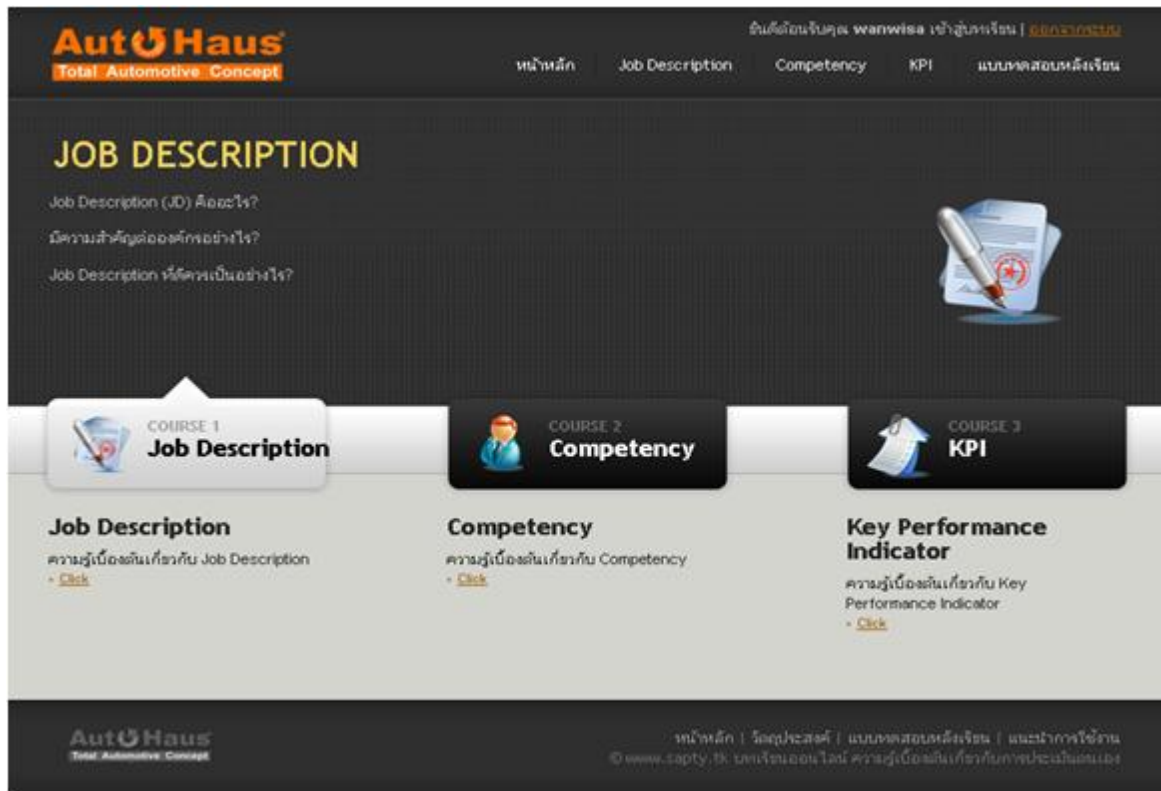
AutoHaus
Total Automotive Concept

ยินดีต้อนรับคุณ wanwisa เข้าสู่บทเรียน | ออกจากระบบ

หน้าหลัก | Job Description | Competency | KPI | แบบทดสอบหลังเรียน

JOB DESCRIPTION

Job Description (JD) คืออะไร?

มีความสำคัญต่อองค์กรอย่างไร?

Job Description ที่ดีควรเป็นอย่างไร?

COURSE 1
Job Description

COURSE 2
Competency

COURSE 3
KPI

Job Description
ความรู้เบื้องต้นเกี่ยวกับ Job Description
» Click

Competency
ความรู้เบื้องต้นเกี่ยวกับ Competency
» Click

Key Performance Indicator
ความรู้เบื้องต้นเกี่ยวกับ Key Performance Indicator
» Click

AutoHaus
Total Automotive Concept

หน้าหลัก | วัตถุประสงค์ | แบบทดสอบหลังเรียน | แนะนำการใช้งาน
© www.sapty.tk บทเรียนออนไลน์ ความรู้เบื้องต้นเกี่ยวกับการประเมินผลงาน